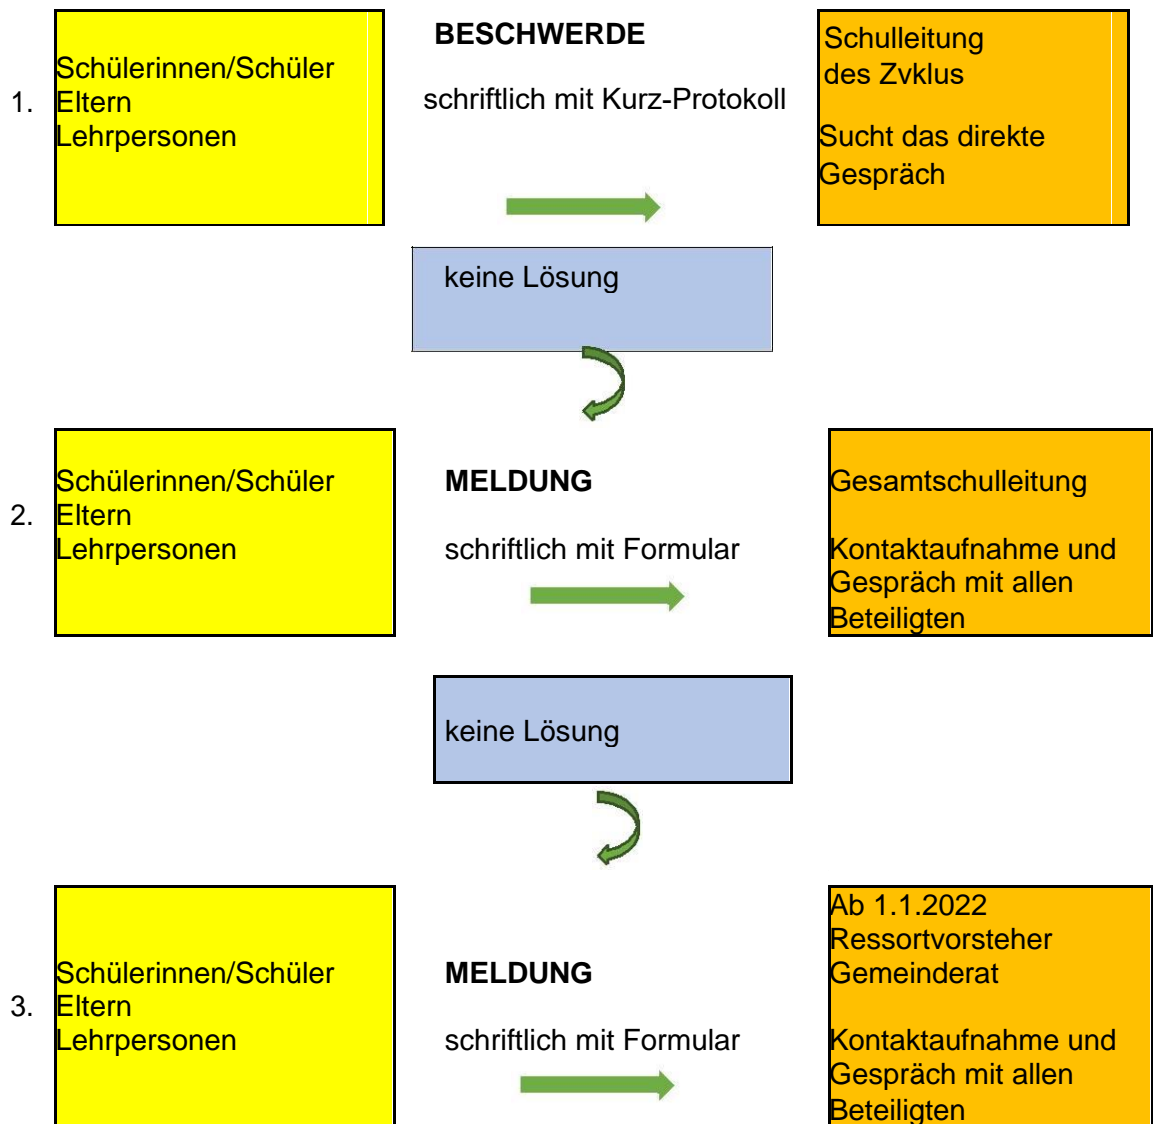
1. Schülerinnen/Schüler
Eltern
Lehrpersonen

BESCHWERDE

schriftlich mit Kurz-Protokoll

Schulleitung
des Zvklus

Sucht das direkte Gespräch

keine Lösung

2. Schülerinnen/Schüler
Eltern
Lehrpersonen

MELDUNG

schriftlich mit Formular

Gesamtschulleitung

Kontaktaufnahme und Gespräch mit allen Beteiligten

keine Lösung

3. Schülerinnen/Schüler
Eltern
Lehrpersonen

MELDUNG

schriftlich mit Formular

Ab 1.1.2022
Ressortvorsteher
Gemeinderat

Kontaktaufnahme und Gespräch mit allen Beteiligten